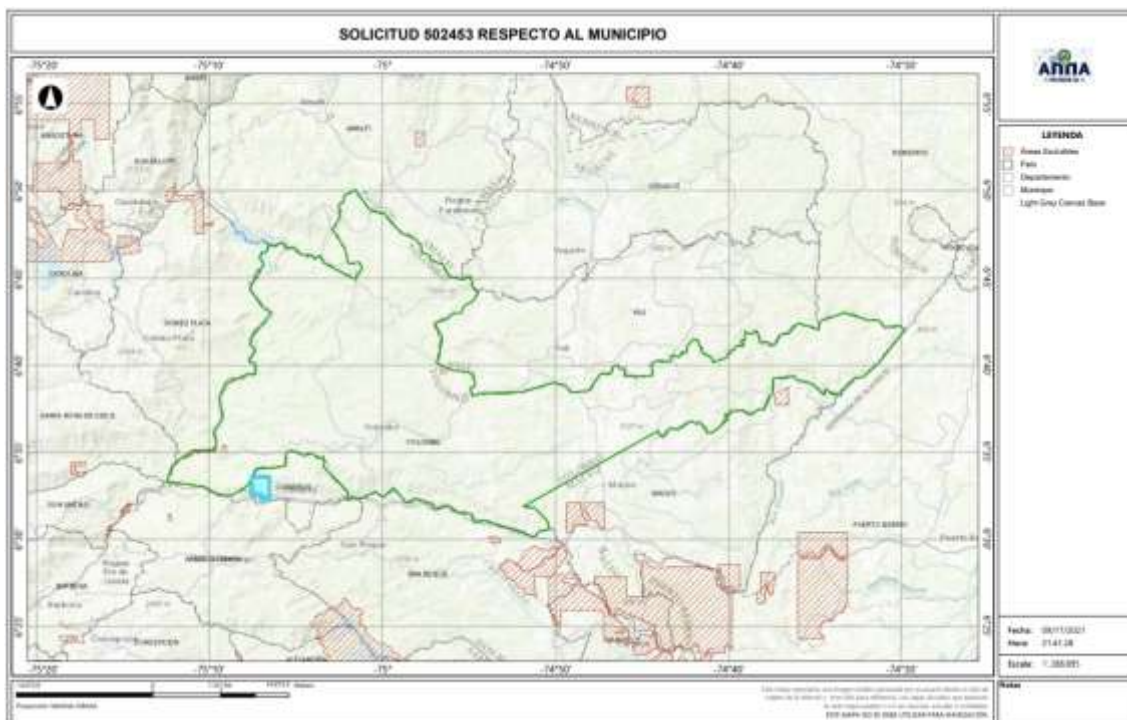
SOLICITUD 502453 RESPECTO AL MUNICIPIO

-75°20' -75°10' -75° -74°50' -74°40' -74°30'

ANNA

LEYENDA
Areas Excluibles
País
Departamento
Municipios
Light Grey Canvas Base

6°50' 6°45' 6°40' 6°35' 6°30' 6°25'

AMALFI
SEGOVIA
REMEDIOS
YOLOMBÓ
YALÍ
VEGACHÍ
MACEO
PUERTO BERRÍO
SAN ROQUE
CISNEROS
SANTO DOMINGO
CONCEPCIÓN
ALEJANDRÍA
SANTA ROSA DE OSOS
DON MATÍAS
GÓMEZ PLATA
CAROLINA
GUADALUPE
ANORÍ
BARBOSA

-75°20' -75°10' -75° -74°50' -74°40' -74°30'

Fecha: 08/11/2021
Hora: 21:47:28

Escala: 1:300.000

Notas

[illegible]